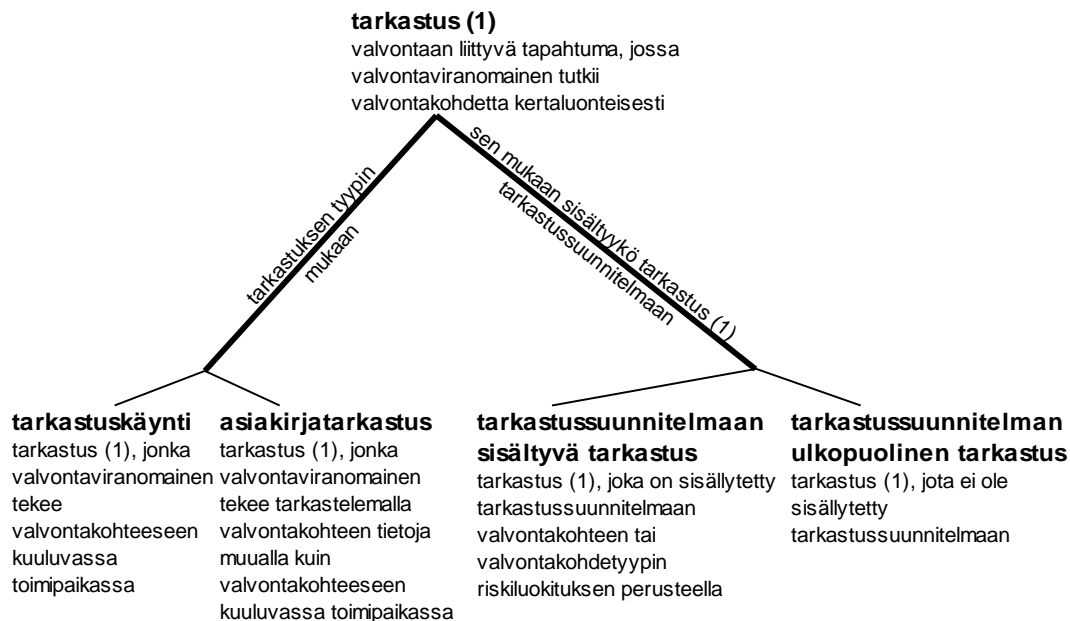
**tarkastus (1)**
valvontaan liittyvä tapahtuma, jossa valvontaviranomainen tutkii valvontakohdetta kertaluonteisesti

tarkastuksen tyypin mukaan

sen mukaan sisältyykö tarkastus (1) tarkastussuunnitelmaan

**tarkastuskäynti**
tarkastus (1), jonka valvontaviranomainen tekee valvontakohteeseen kuuluvassa toimipaikassa

**asiakirjatarkastus**
tarkastus (1), jonka valvontaviranomainen tekee tarkastelemalla valvontakohteen tietoja muualla kuin valvontakohteeseen kuuluvassa toimipaikassa

**tarkastussuunnitelmaan sisältyvä tarkastus**
tarkastus (1), joka on sisällytetty tarkastussuunnitelmaan valvontakohteen tai valvontakohdetyypin riskiluokituksen perusteella

**tarkastussuunnitelman ulkopuolinen tarkastus**
tarkastus (1), jota ei ole sisällytetty tarkastussuunnitelmaan